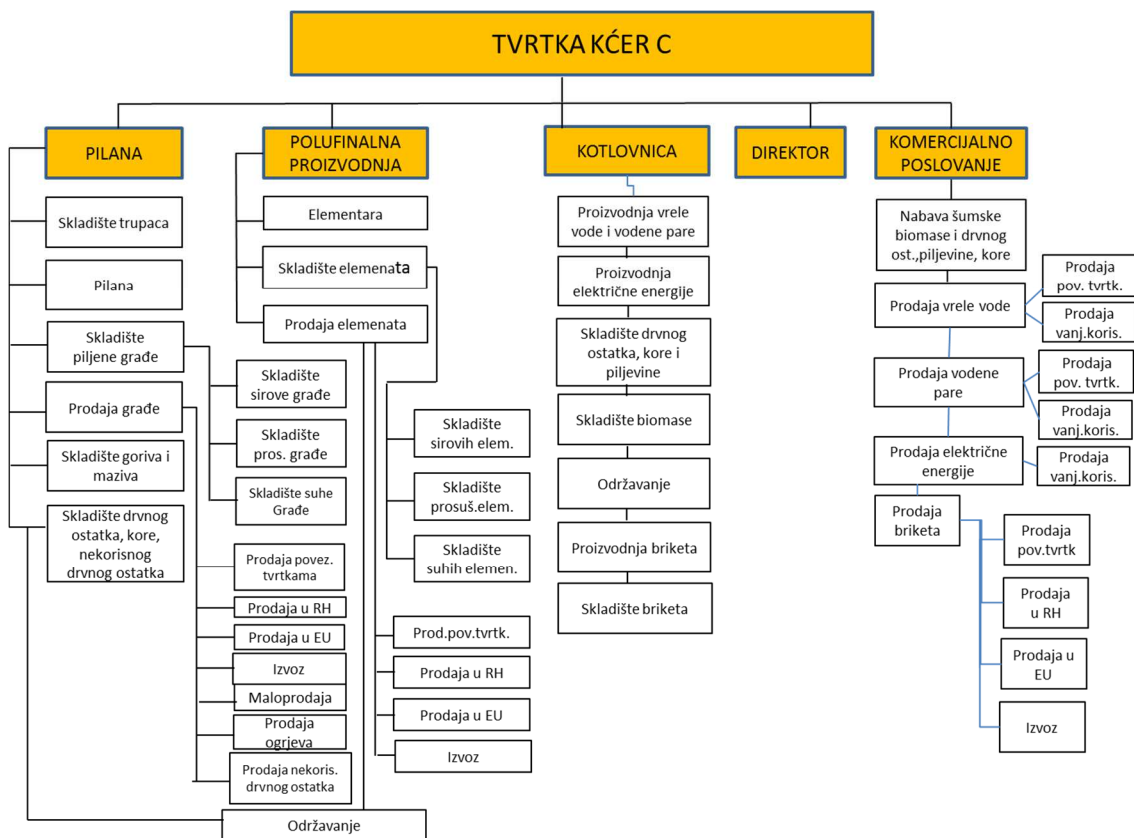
TVRTKA KĆER C

PILANA

Skladište trupaca

Pilana

Skladište piljene građe

Prodaja građe

Skladište goriva i maziva

Skladište drvnog ostatka, kore, nekorisnog drvnog ostatka

Skladište sirove građe

Skladište pros. građe

Skladište suhe Građe

Prodaja povez. tvrtkama

Prodaja u RH

Prodaja u EU

Izvoz

Maloprodaja

Prodaja ogrjeva

Prodaja nekoris. drvnog ostatka

Održavanje

POLUFINALNA PROIZVODNJA

Elementara

Skladište elemenata

Prodaja elemenata

Skladište sirovih elem.

Skladište prosuš.elem.

Skladište suhih elemen.

Prod.pov.tvrtk.

Prodaja u RH

Prodaja u EU

Izvoz

KOTLOVNICA

Proizvodnja vrele vode i vodene pare

Proizvodnja električne energije

Skladište drvnog ostatka, kore i piljevine

Skladište biomase

Održavanje

Proizvodnja briketa

Skladište briketa

DIREKTOR

KOMERCIJALNO POSLOVANJE

Nabava šumske biomase i drvnog ost.,piljevine, kore

Prodaja vrele vode

Prodaja pov. tvrtk.

Prodaja vanj.koris.

Prodaja vodene pare

Prodaja pov. tvrtk.

Prodaja vanj.koris.

Prodaja električne energije

Prodaja vanj.koris.

Prodaja briketa

Prodaja pov.tvrtk

Prodaja u RH

Prodaja u EU

Izvoz